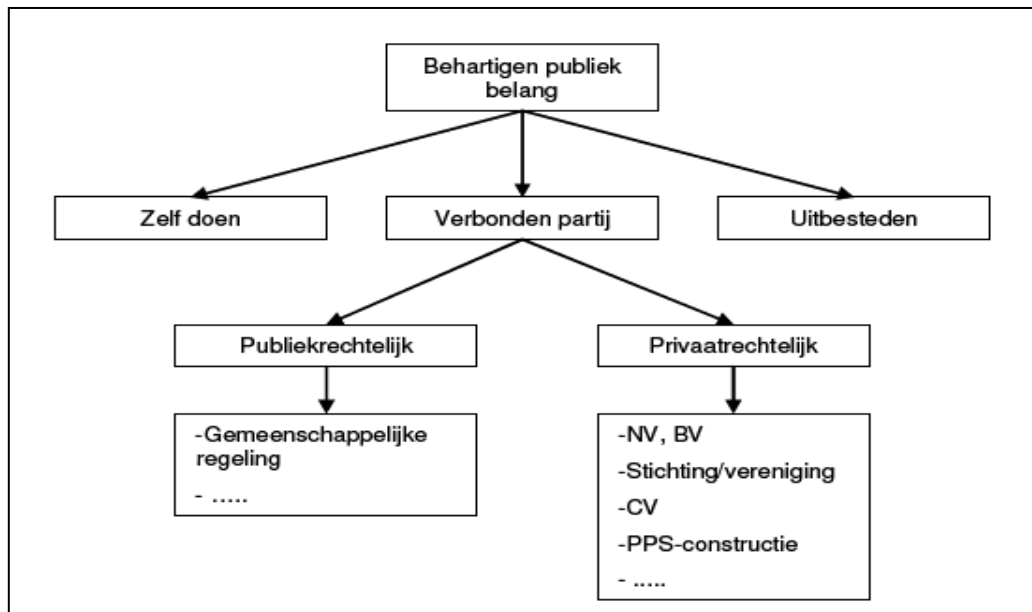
Behartigen publiek belang

Zelf doen

Verbonden partij

Uitbesteden

Publiekrechtelijk

Privaatrechtelijk

-Gemeenschappelijke regeling
- .....

-NV, BV
-Stichting/vereniging
-CV
-PPS-constructie
- .....